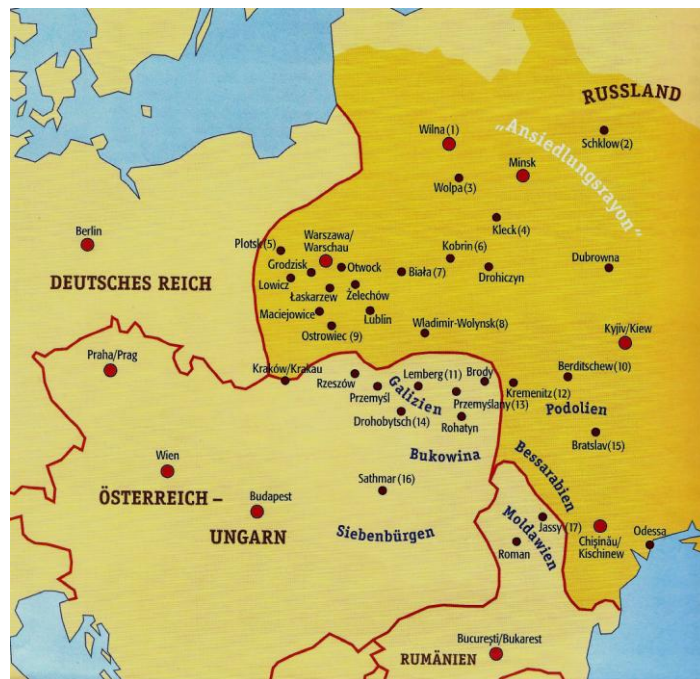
RUSSLAND

„Ansiedlungsrayon"

Wilna (1)
Schklow (2)
Minsk
Wolpa (3)
Kleck (4)
Berlin
Plotsk (5)
Warszawa/ Warschau
Kobrin (6)
Dubrowna
Grodzisk
Otwock
Biała (7)
Drohiczyn
DEUTSCHES REICH
Lowicz
Łaskarzew
Żelechów
Maciejowice
Lublin
Ostrowiec (9)
Wladimir-Wolynsk (8)
Kyjiv/Kiew
Praha/Prag
Kraków/Krakau
Rzeszów
Lemberg (11)
Brody
Berditschew (10)
Przemyśl
Galizien
Kremenitz (12)
Przemyślany (13)
Podolien
Drohobytsch (14)
Rohatyn
Bratslav (15)
Wien
Bukowina
Bessarabien
ÖSTERREICH –
Sathmar (16)
Budapest
UNGARN
Siebenbürgen
Moldawien
Jassy (17)
Chişinău/ Kischinew
Odessa
Roman
Bucureşti/Bukarest
RUMÄNIEN